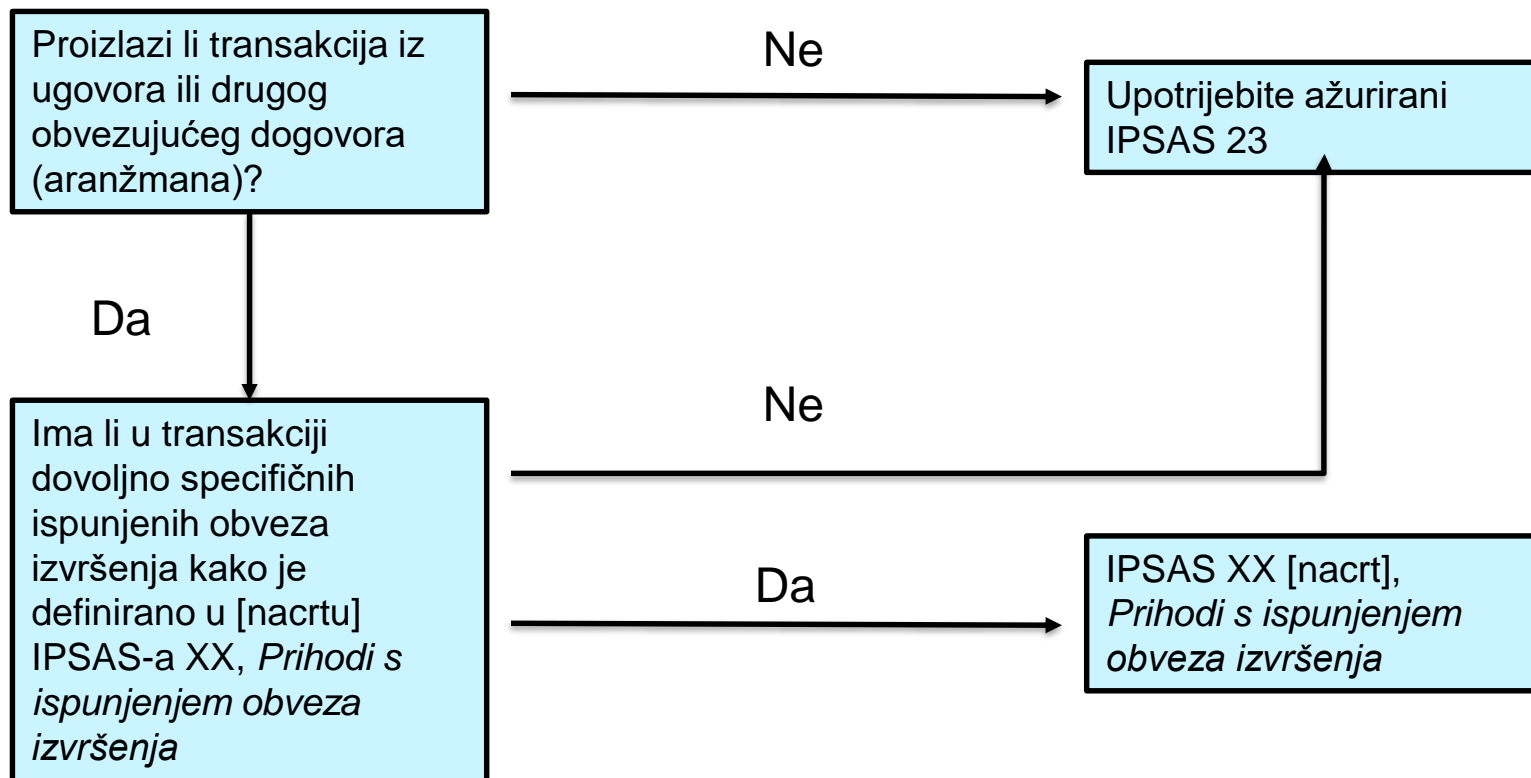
Proizlazi li transakcija iz ugovora ili drugog obvezujućeg dogovora (aranžmana)?

Ne

Upotrijebite ažurirani IPSAS 23

Da

Ne

Ima li u transakciji dovoljno specifičnih ispunjenih obveza izvršenja kako je definirano u [nacrtu] IPSAS-a XX, *Prihodi s ispunjenjem obveza izvršenja*

Da

IPSAS XX [nacrt], *Prihodi s ispunjenjem obveza izvršenja*